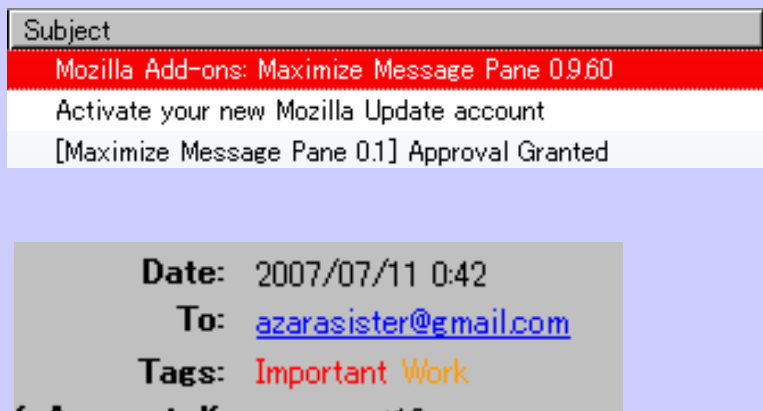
Subject
Mozilla Add-ons: Maximize Message Pane 0.9.60
Activate your new Mozilla Update account
[Maximize Message Pane 0.1] Approval Granted

Date: 2007/07/11 0:42
To: azarasister@gmail.com
Tags: Important Work
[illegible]